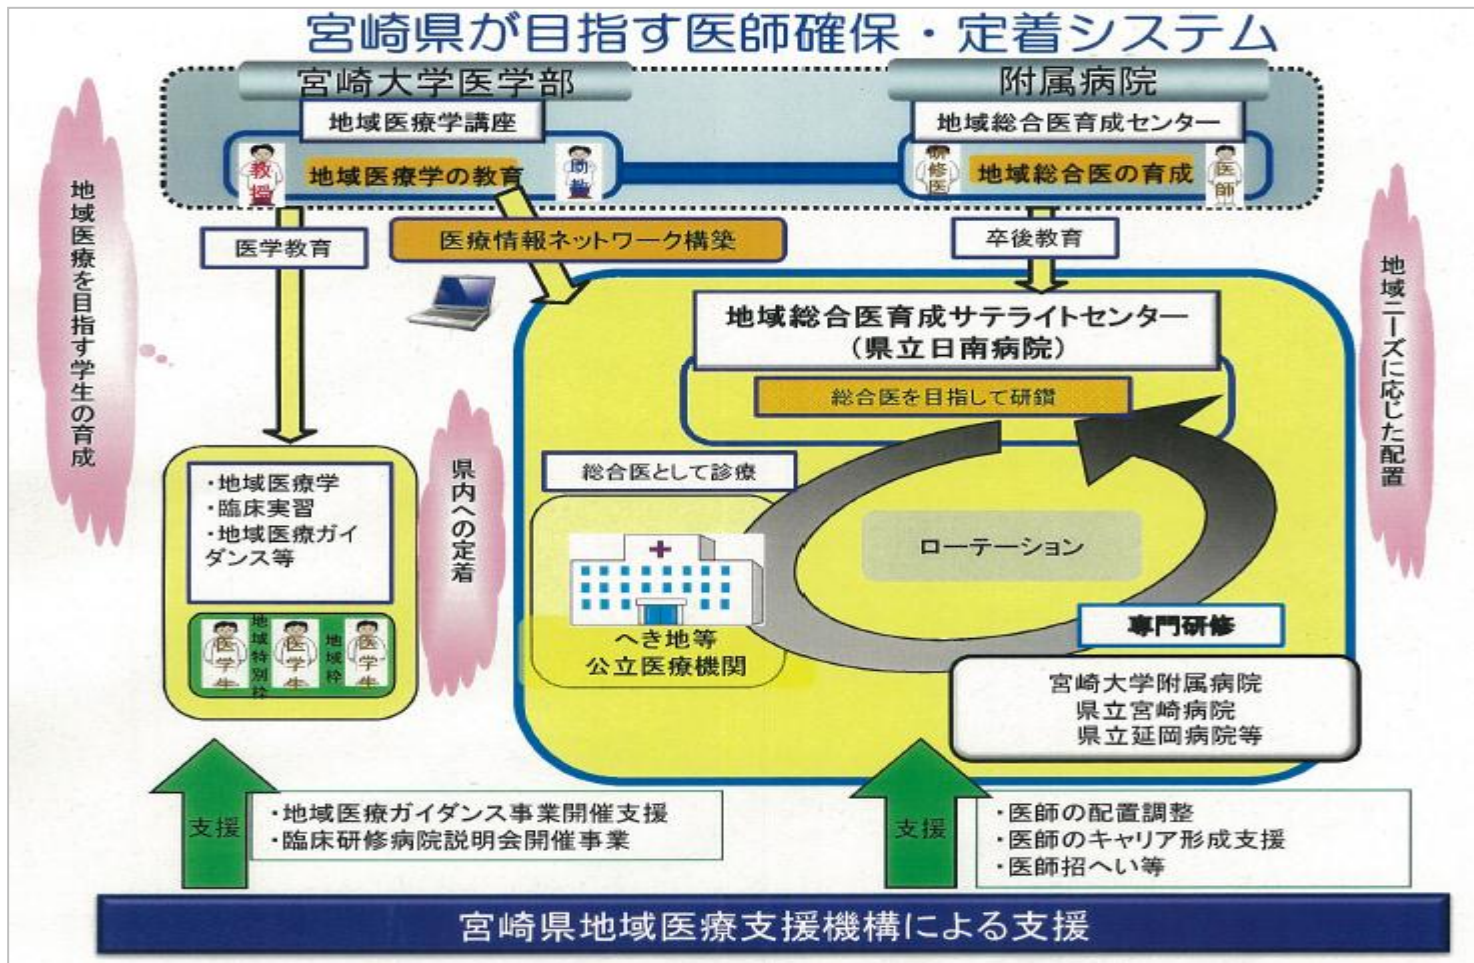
宮崎県が目指す医師確保・定着システム

宮崎大学医学部

地域医療学講座

教授

地域医療学の教育

助教

附属病院

地域総合医育成センター

研修医

地域総合医の育成

医師

地域医療を目指す学生の育成

医学教育

医療情報ネットワーク構築

卒後教育

地域ニーズに応じた配置

地域総合医育成サテライトセンター
（県立日南病院）

総合医を目指して研鑽

・地域医療学
・臨床実習
・地域医療ガイダンス等

医学生

地域特別枠

医学生

地域枠

医学生

県内への定着

総合医として診療

へき地等
公立医療機関

ローテーション

専門研修

宮崎大学附属病院
県立宮崎病院
県立延岡病院等

支援

・地域医療ガイダンス事業開催支援
・臨床研修病院説明会開催事業

支援

・医師の配置調整
・医師のキャリア形成支援
・医師招へい等

宮崎県地域医療支援機構による支援